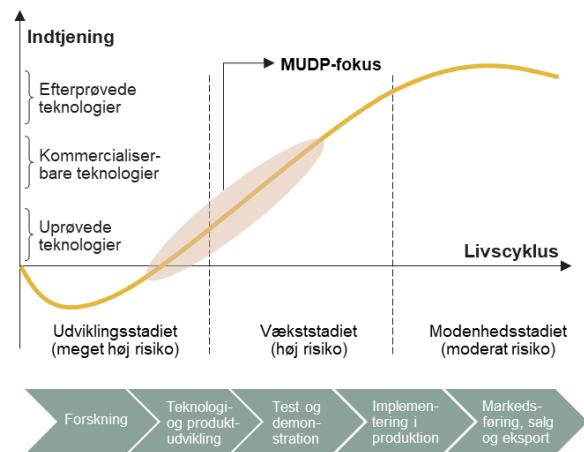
Indtjening

Efterprøvede teknologier

Kommercialiserbare teknologier

Uprøvede teknologier

MUDP-fokus

Livscyklus

Udviklingsstadiet (meget høj risiko)

Vækststadiet (høj risiko)

Modenhedsstadiet (moderat risiko)

Forskning

Teknologi- og produktudvikling

Test og demonstration

Implementering i produktion

Markedsføring, salg og eksport